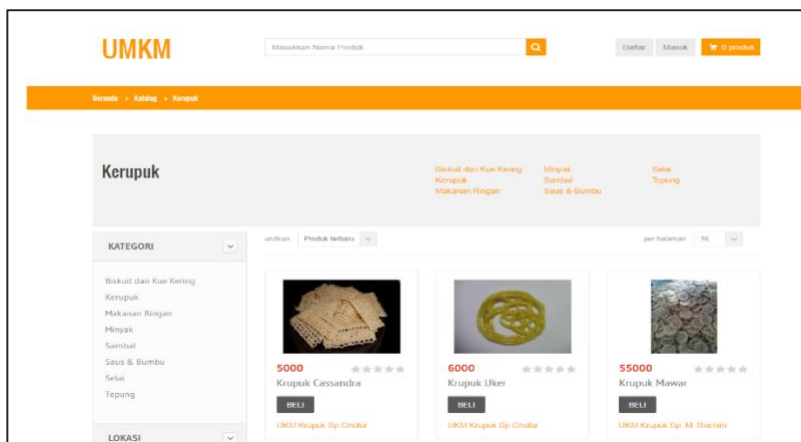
UMKM

Masukkan Nama Produk

Daftar Masuk 0 produk

Beranda › Katalog › Kerupuk

Kerupuk

Biskuit dan Kue Kering
Kerupuk
Makanan Ringan

Minyak
Sambal
Saus & Bumbu

Selai
Tepung

KATEGORI

Biskuit dan Kue Kering
Kerupuk
Makanan Ringan
Minyak
Sambal
Saus & Bumbu
Selai
Tepung

LOKASI

urutkan Produk terbaru

per halaman 10

5000
Krupuk Cassandra
BELI
UKM Krupuk Bp Cholla

6000
Krupuk Uker
BELI
UKM Krupuk Bp Cholla

55000
Krupuk Mawar
BELI
UKM Krupuk Bp. M. Rochim